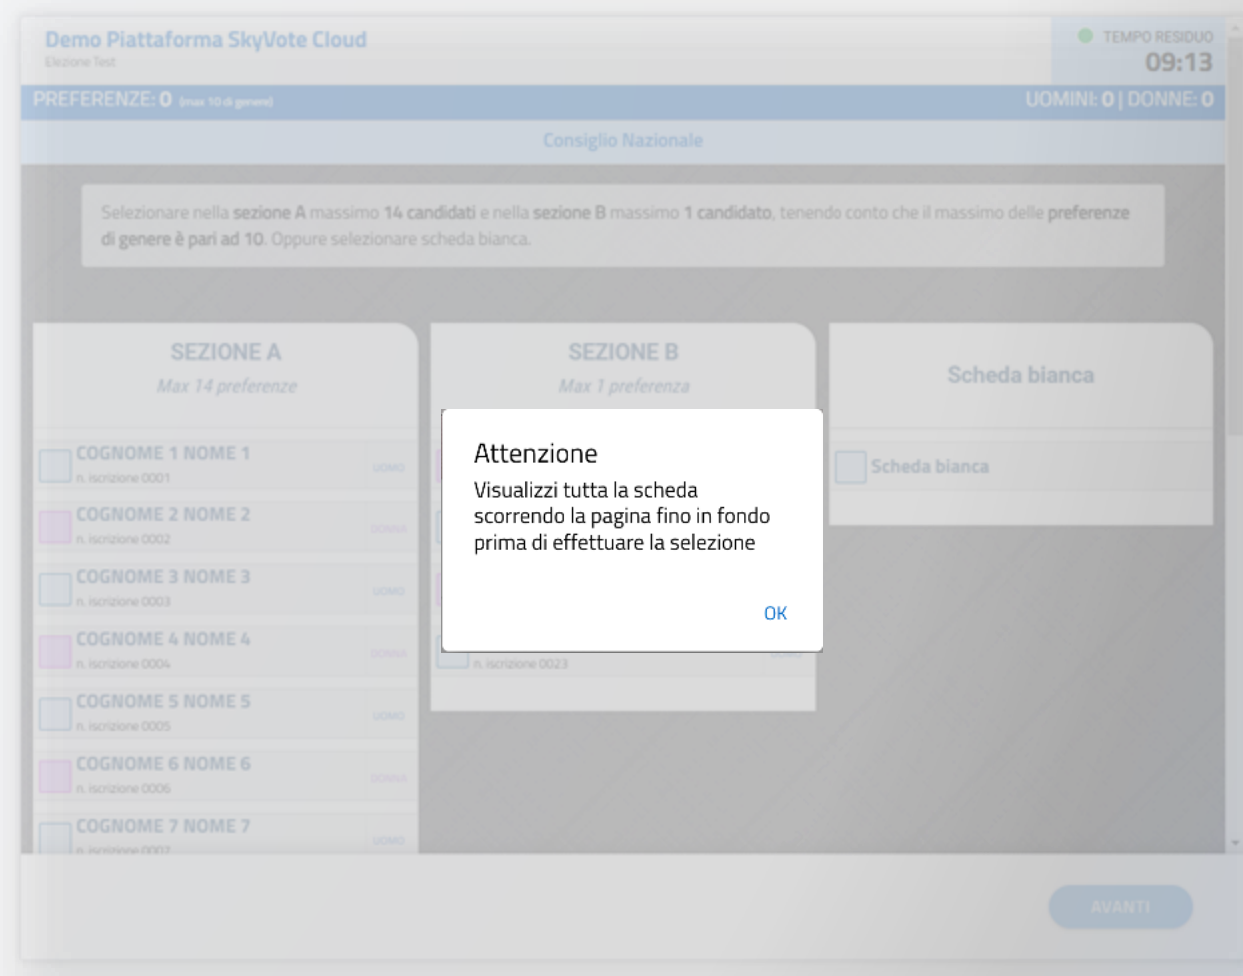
Demo Piattaforma SkyVote Cloud
Elezione Test

TEMPO RESIDUO
09:13

PREFERENZE: 0 (max 10 di genere)

UOMINI: 0 | DONNE: 0

Consiglio Nazionale

Selezionare nella sezione A massimo 14 candidati e nella sezione B massimo 1 candidato, tenendo conto che il massimo delle preferenze di genere è pari ad 10. Oppure selezionare scheda bianca.

SEZIONE A
Max 14 preferenze

COGNOME 1 NOME 1
n. iscrizione 0001
UOMO

COGNOME 2 NOME 2
n. iscrizione 0002
DONNA

COGNOME 3 NOME 3
n. iscrizione 0003
UOMO

COGNOME 4 NOME 4
n. iscrizione 0004
DONNA

COGNOME 5 NOME 5
n. iscrizione 0005
UOMO

COGNOME 6 NOME 6
n. iscrizione 0006
DONNA

COGNOME 7 NOME 7
n. iscrizione 0007
UOMO

SEZIONE B
Max 1 preferenza

n. iscrizione 0023

Scheda bianca

Scheda bianca

Attenzione
Visualizzi tutta la scheda scorrendo la pagina fino in fondo prima di effettuare la selezione

OK

AVANTI